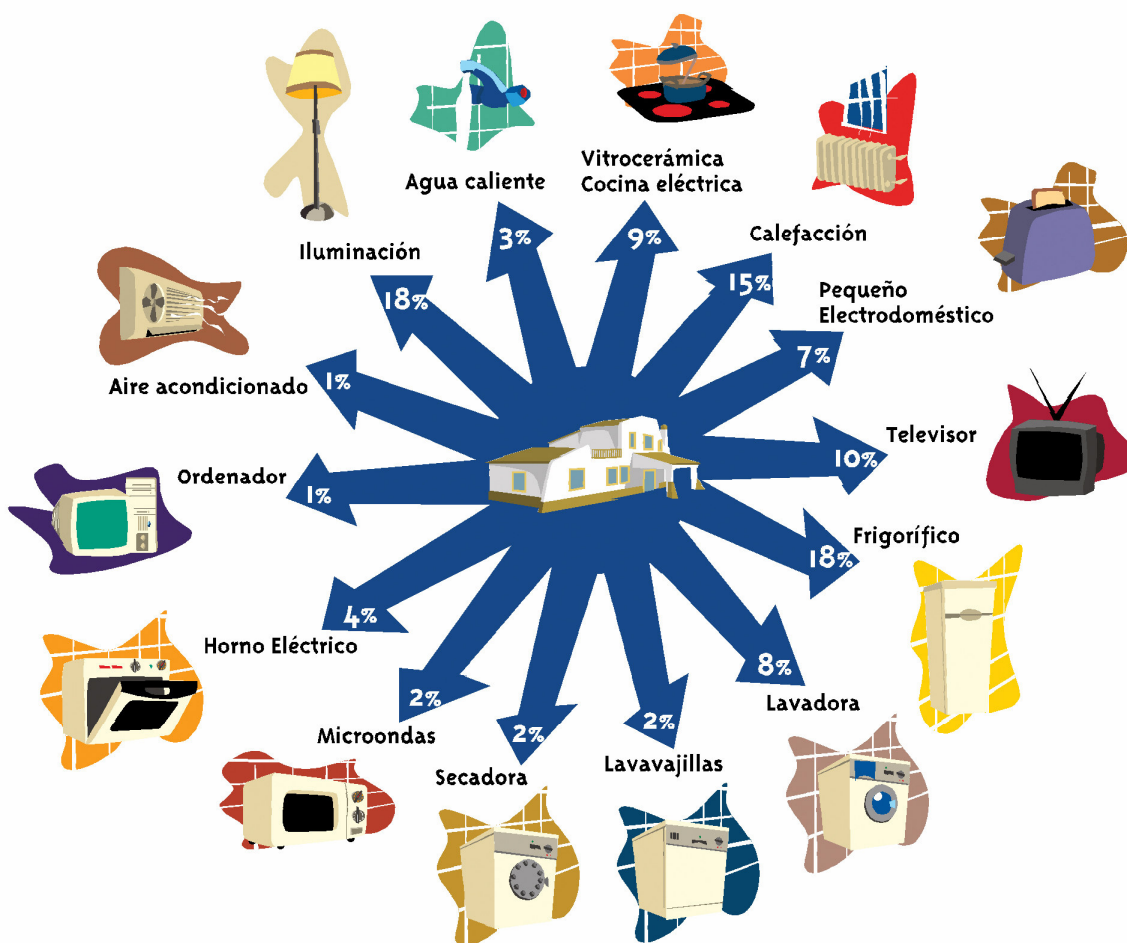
Agua caliente
3%

Vitrocerámica
Cocina eléctrica
9%

Calefacción
15%

Pequeño
Electrodoméstico
7%

Televisor
10%

Frigorífico
18%

Lavadora
8%

Lavavajillas
2%

Secadora
2%

Microondas
2%

Horno Eléctrico
4%

Ordenador
1%

Aire acondicionado
1%

Iluminación
18%